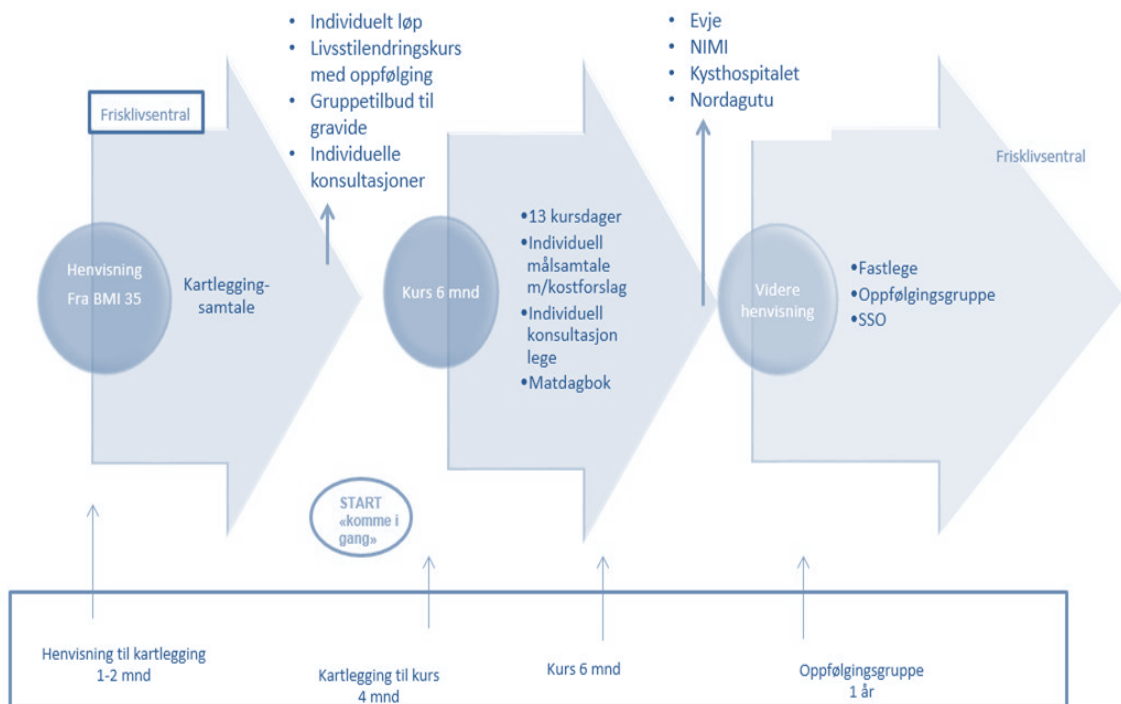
Frisklivsentral

Henvisning Fra BMI 35

Kartleggingsamtale

- Individuelt løp
- Livsstilendringskurs med oppfølging
- Gruppetilbud til gravide
- Individuelle konsultasjoner

Kurs 6 mnd

- 13 kursdager
- Individuell målsamtale m/kostforslag
- Individuell konsultasjon lege
- Matdagbok

- Evje
- NIMI
- Kysthospitalet
- Nordagutu

Videre henvisning

- Fastlege
- Oppfølgingsgruppe
- SSO

Frisklivsentral

START «komme i gang»

Henvisning til kartlegging 1-2 mnd

Kartlegging til kurs 4 mnd

Kurs 6 mnd

Oppfølgingsgruppe 1 år